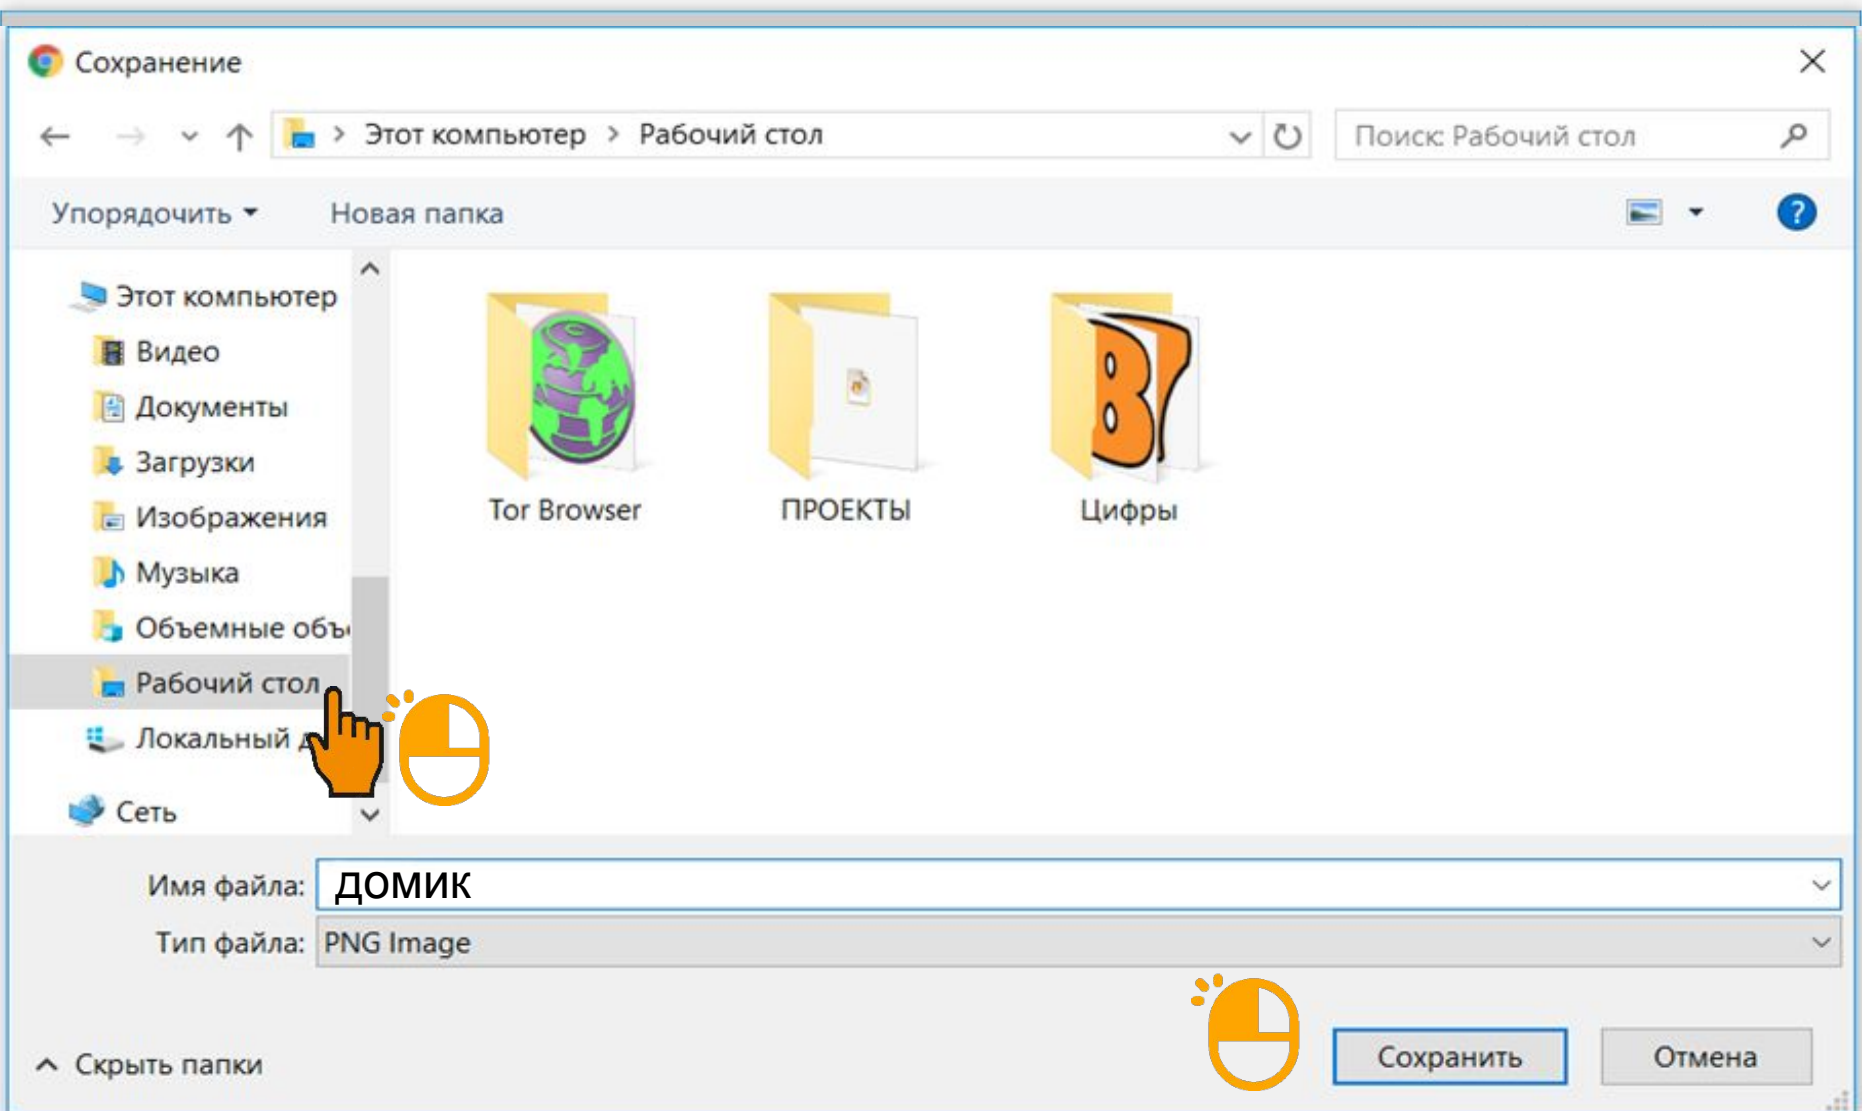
Сохранение

Этот компьютер > Рабочий стол

Поиск: Рабочий стол

Упорядочить ▾ Новая папка

Этот компьютер
Видео
Документы
Загрузки
Изображения
Музыка
Объемные объ
Рабочий стол
Локальный д
Сеть

Tor Browser
ПРОЕКТЫ
Цифры

Имя файла: ДОМИК
Тип файла: PNG Image

Скрыть папки

Сохранить
Отмена